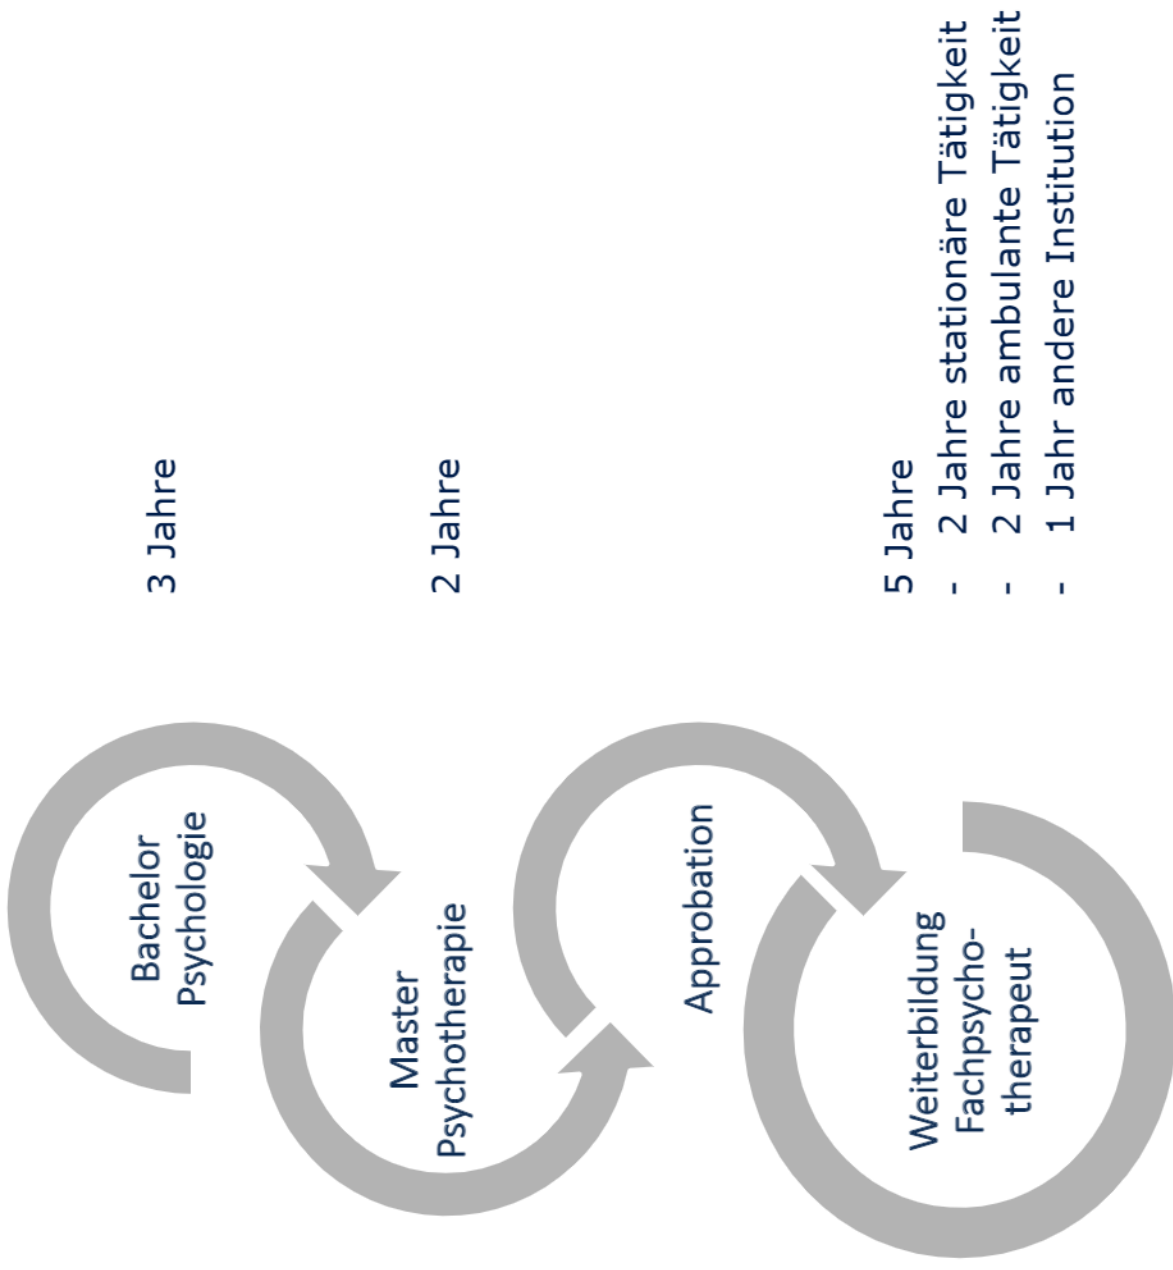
Bachelor Psychologie

3 Jahre

Master Psychotherapie

2 Jahre

Approbation

Weiterbildung Fachpsychotherapeut

5 Jahre
- 2 Jahre stationäre Tätigkeit
- 2 Jahre ambulante Tätigkeit
- 1 Jahr andere Institution